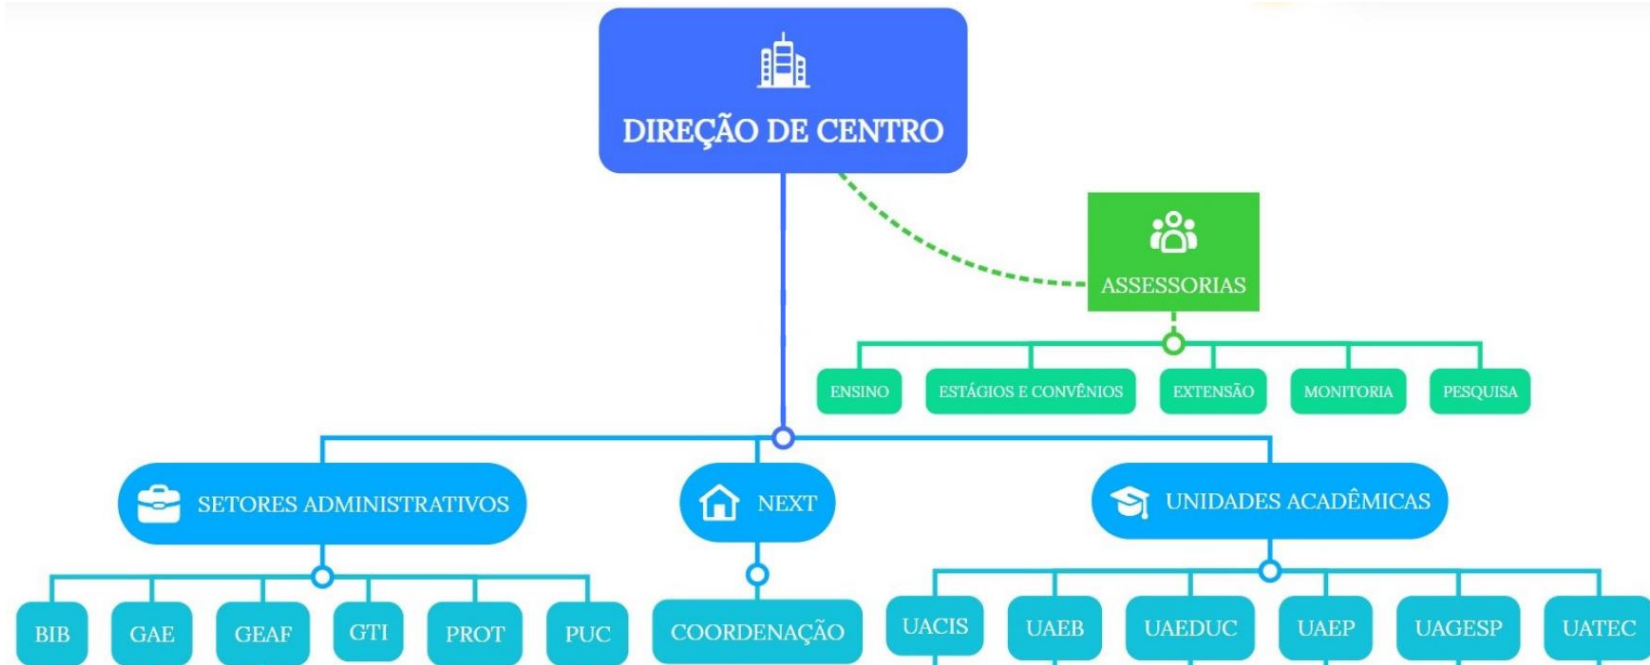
DIREÇÃO DE CENTRO

ASSESSORIAS

ENSINO
ESTÁGIOS E CONVÊNIOS
EXTENSÃO
MONITORIA
PESQUISA

SETORES ADMINISTRATIVOS
NEXT
UNIDADES ACADÊMICAS

BIB
GAE
GEAF
GTI
PROT
PUC

COORDENAÇÃO

UACIS
UAEB
UAEDUC
UAEP
UAGESP
UATEC